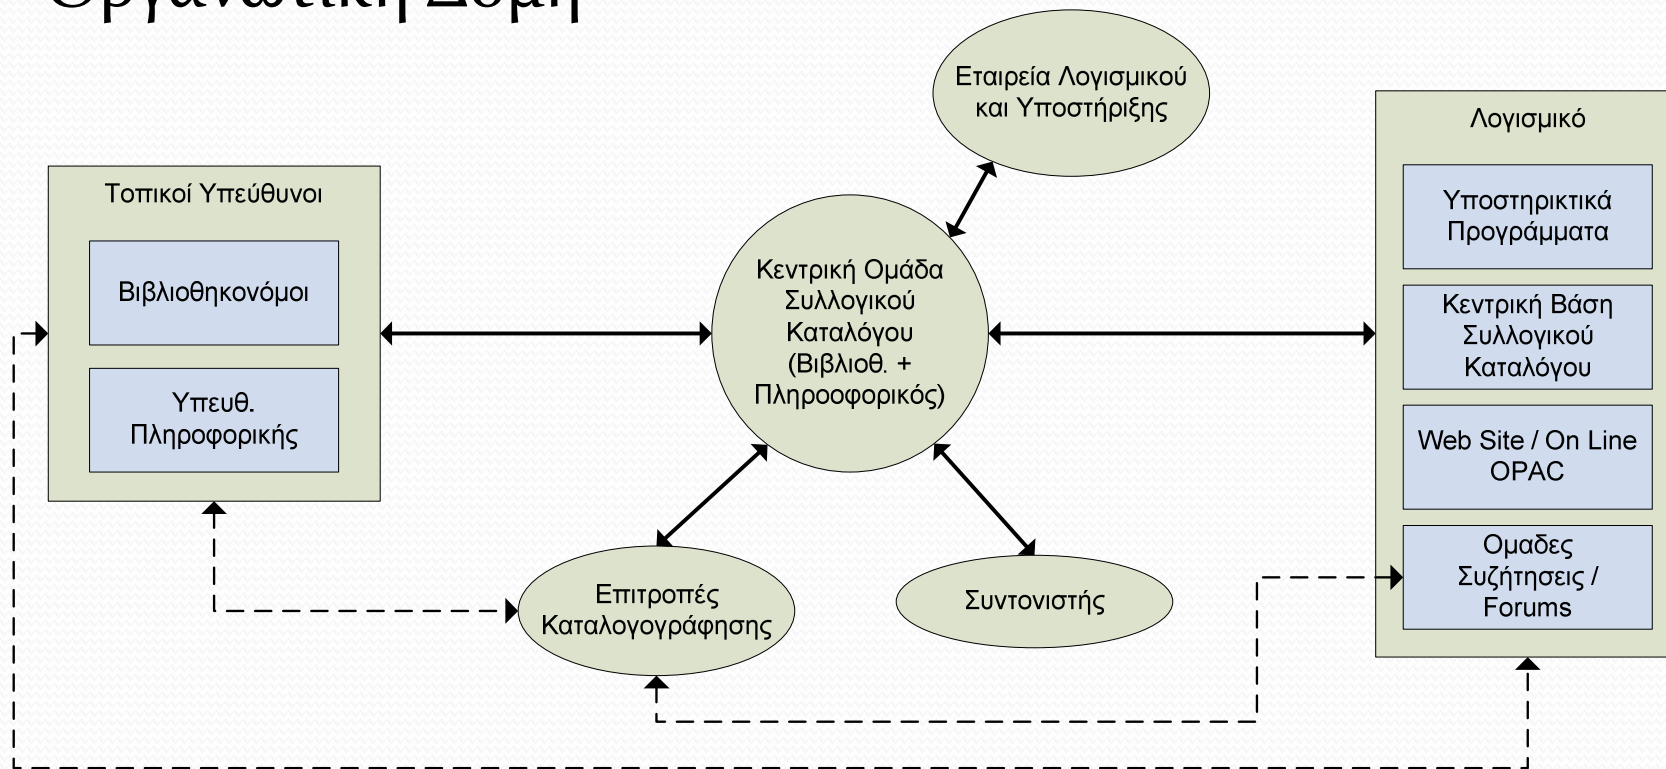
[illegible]

Εταιρεία Λογισμικού και Υποστήριξης

Λογισμικό

Υποστηρικτικά Προγράμματα

Κεντρική Βάση Συλλογικού Καταλόγου

Web Site / On Line OPAC

Ομαδες Συζήτησεις / Forums

Τοπικοί Υπεύθυνοι

Βιβλιοθηκονόμοι

Υπευθ. Πληροφορικής

Κεντρική Ομάδα Συλλογικού Καταλόγου (Βιβλιοθ. + Πληροοφορικός)

Επιτροπές Καταλογογράφησης

Συντονιστής